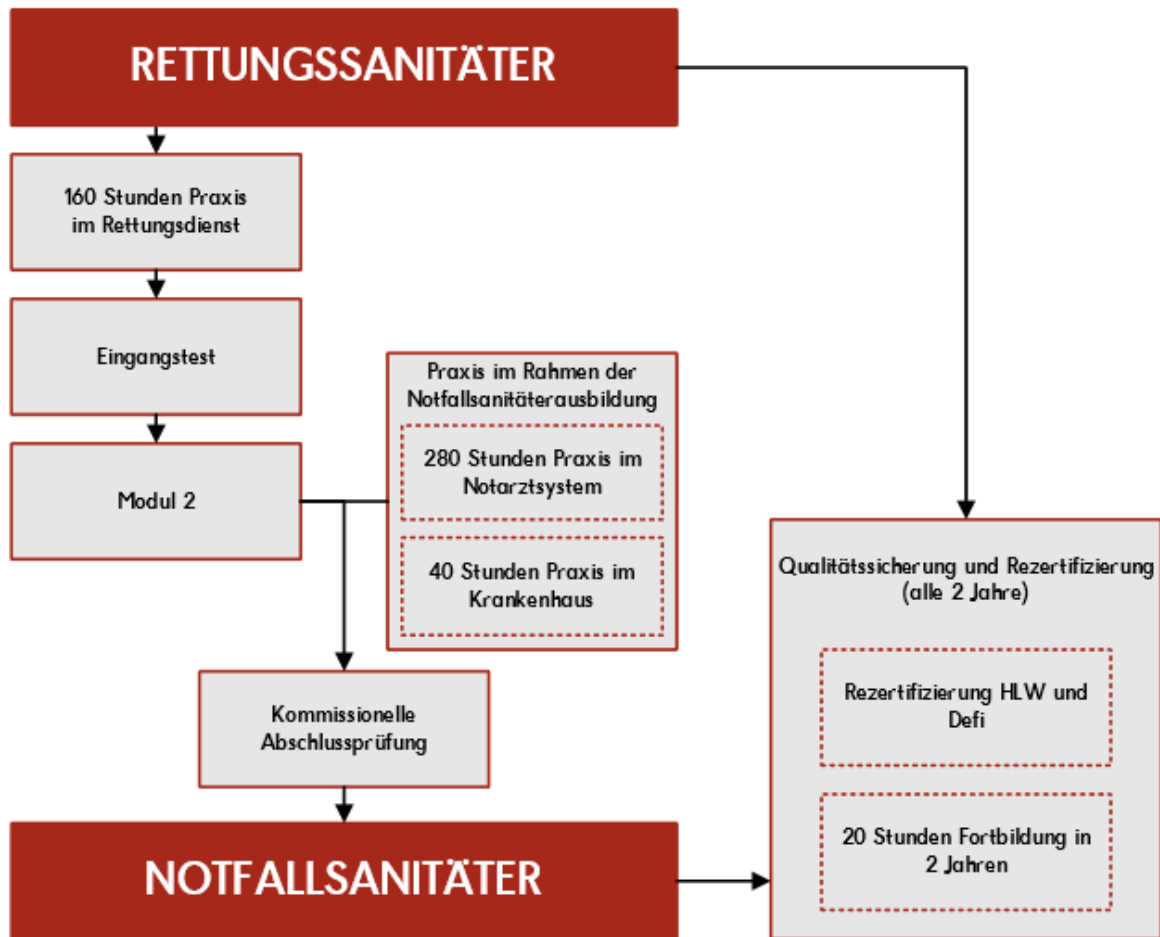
RETTUNGSSANITÄTER

160 Stunden Praxis im Rettungsdienst

Eingangstest

Modul 2

Praxis im Rahmen der Notfallsanitäterausbildung

280 Stunden Praxis im Notarztsystem

40 Stunden Praxis im Krankenhaus

Kommissionelle Abschlussprüfung

NOTFALLSANITÄTER

Qualitätssicherung und Rezertifizierung (alle 2 Jahre)

Rezertifizierung HLW und Defi

20 Stunden Fortbildung in 2 Jahren